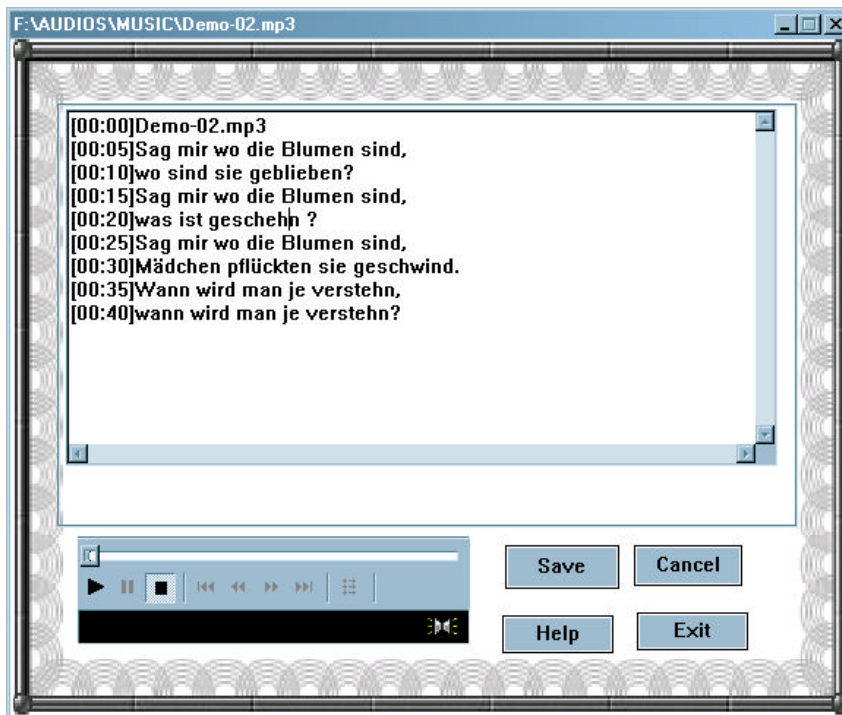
F:\AUDIOS\MUSIC\Demo-02.mp3

[00:00]Demo-02.mp3
[00:05]Sag mir wo die Blumen sind,
[00:10]wo sind sie geblieben?
[00:15]Sag mir wo die Blumen sind,
[00:20]was ist geschehn ?
[00:25]Sag mir wo die Blumen sind,
[00:30]Mädchen pflückten sie geschwind.
[00:35]Wann wird man je verstehn,
[00:40]wann wird man je verstehn?

Save
Cancel
Help
Exit